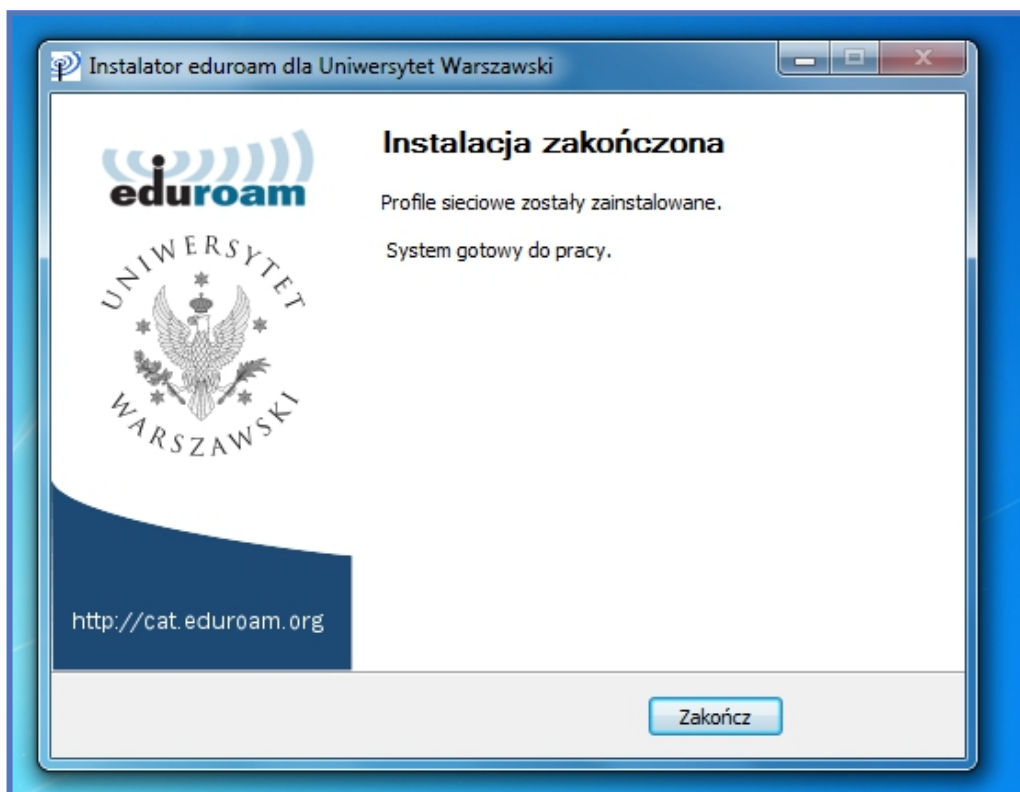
Instalator eduroam dla Uniwersytet Warszawski

eduroam

UNIWERSYTET WARSZAWSKI

http://cat.eduroam.org

Instalacja zakończona

Profile sieciowe zostały zainstalowane.

System gotowy do pracy.

Zakończ